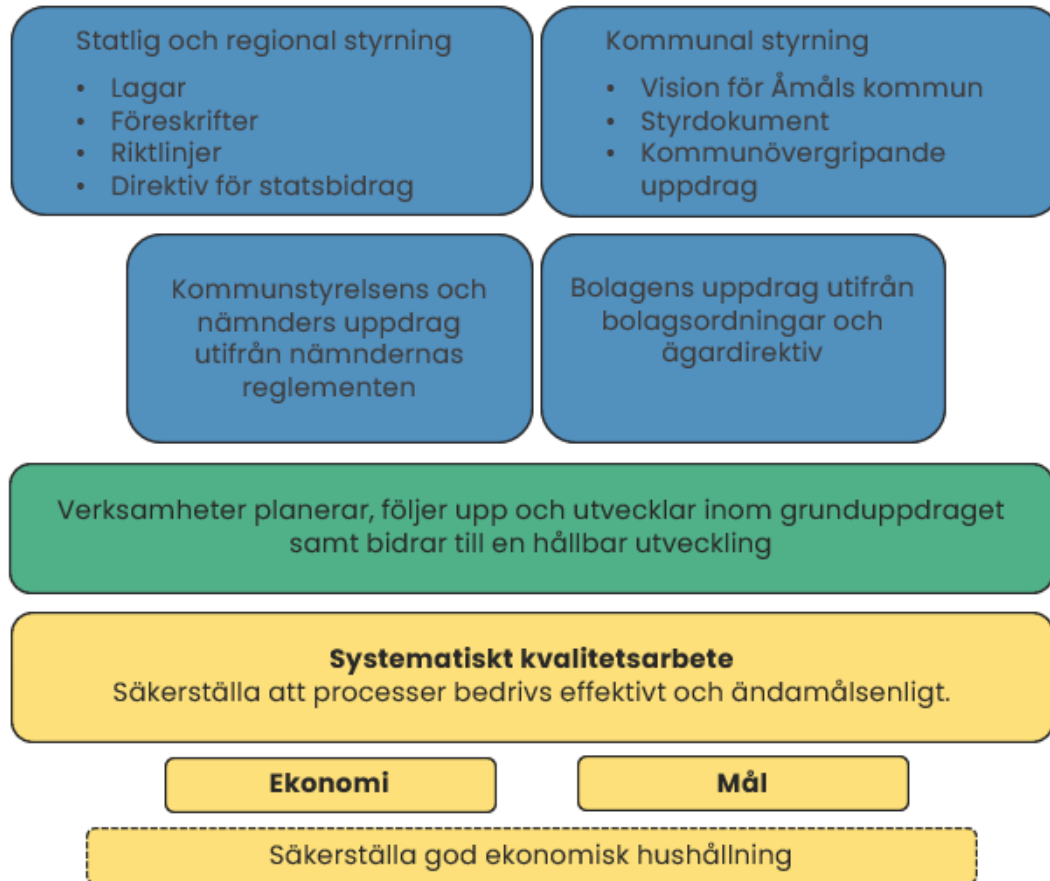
Statlig och regional styrning
- Lagar
- Föreskrifter
- Riktlinjer
- Direktiv för statsbidrag

Kommunal styrning
- Vision för Åmåls kommun
- Styrdokument
- Kommunövergripande uppdrag

Kommunstyrelsens och nämnders uppdrag utifrån nämndernas reglementen

Bolagens uppdrag utifrån bolagsordningar och ägardirektiv

Verksamheter planerar, följer upp och utvecklar inom grunduppdraget samt bidrar till en hållbar utveckling

**Systematiskt kvalitetsarbete**
Säkerställa att processer bedrivs effektivt och ändamålsenligt.

**Ekonomi**

**Mål**

Säkerställa god ekonomisk hushållning